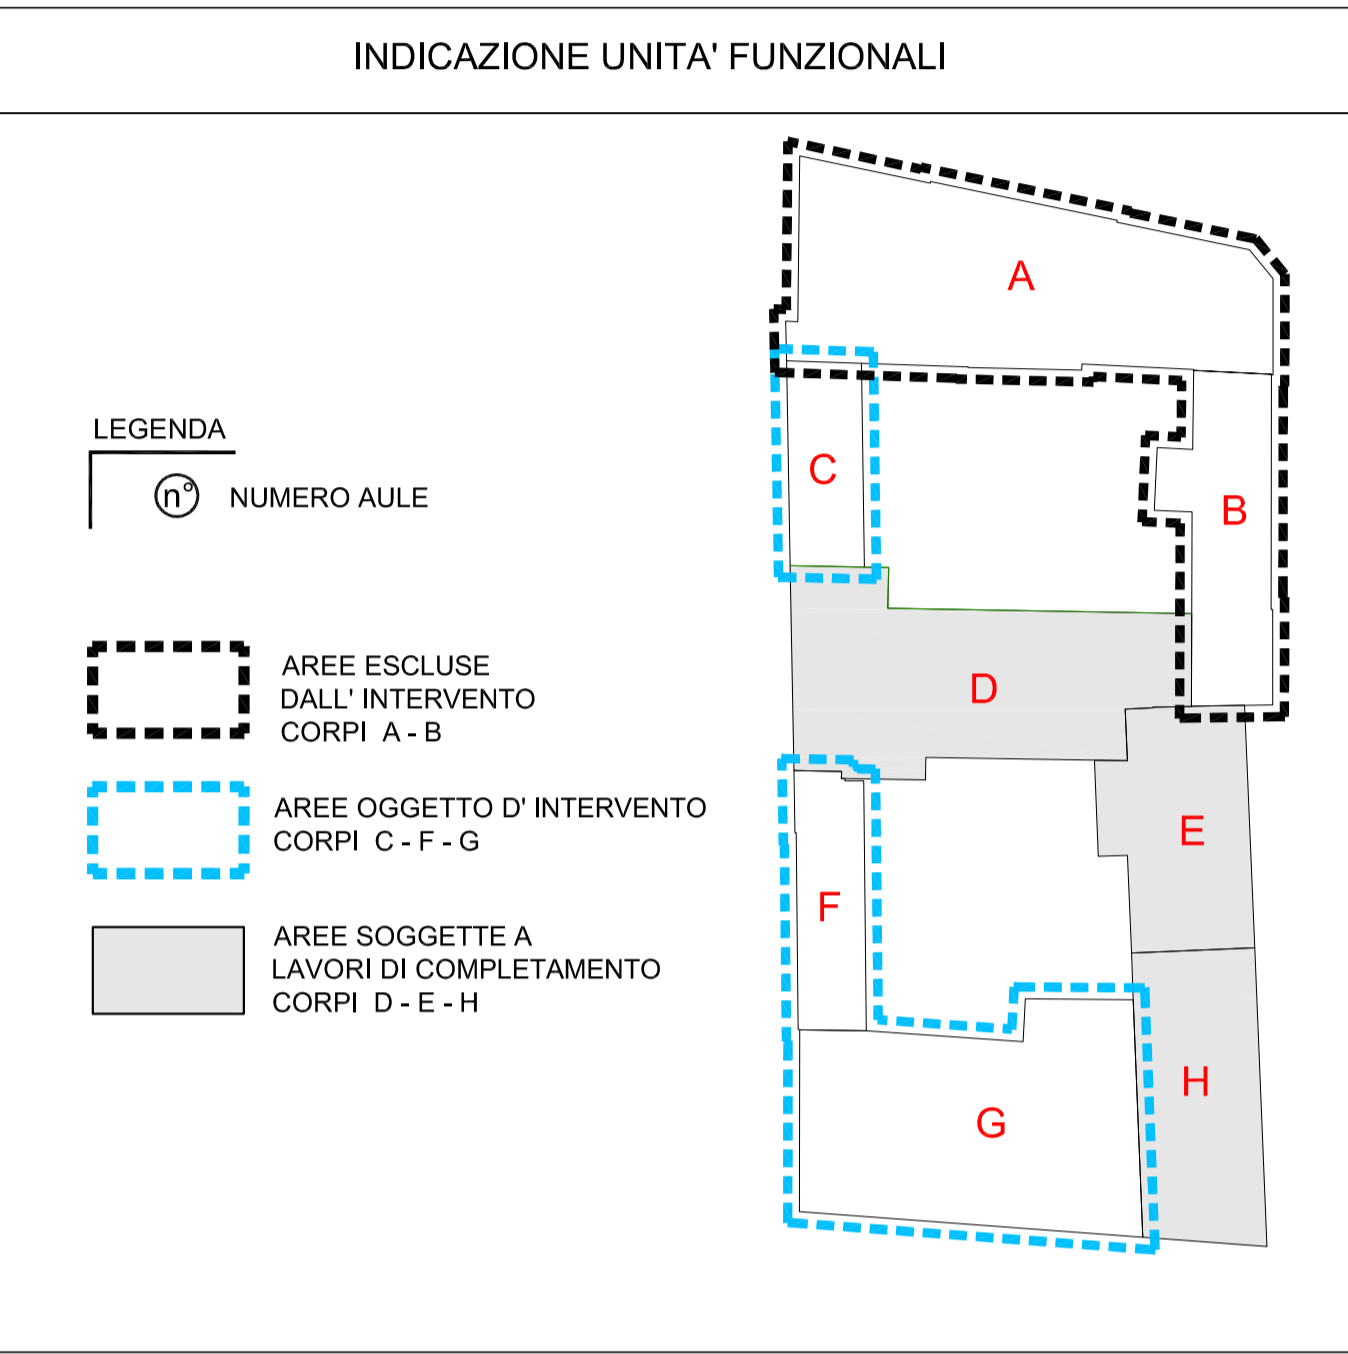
INDICAZIONE UNITA' FUNZIONALI

LEGENDA

$n^{\circ}$ NUMERO AULE

AREE ESCLUSE DALL' INTERVENTO CORPI A - B

AREE OGGETTO D' INTERVENTO CORPI C - F - G

AREE SOGGETTE A LAVORI DI COMPLETAMENTO CORPI D - E - H

A

C

B

D

E

F

H

G